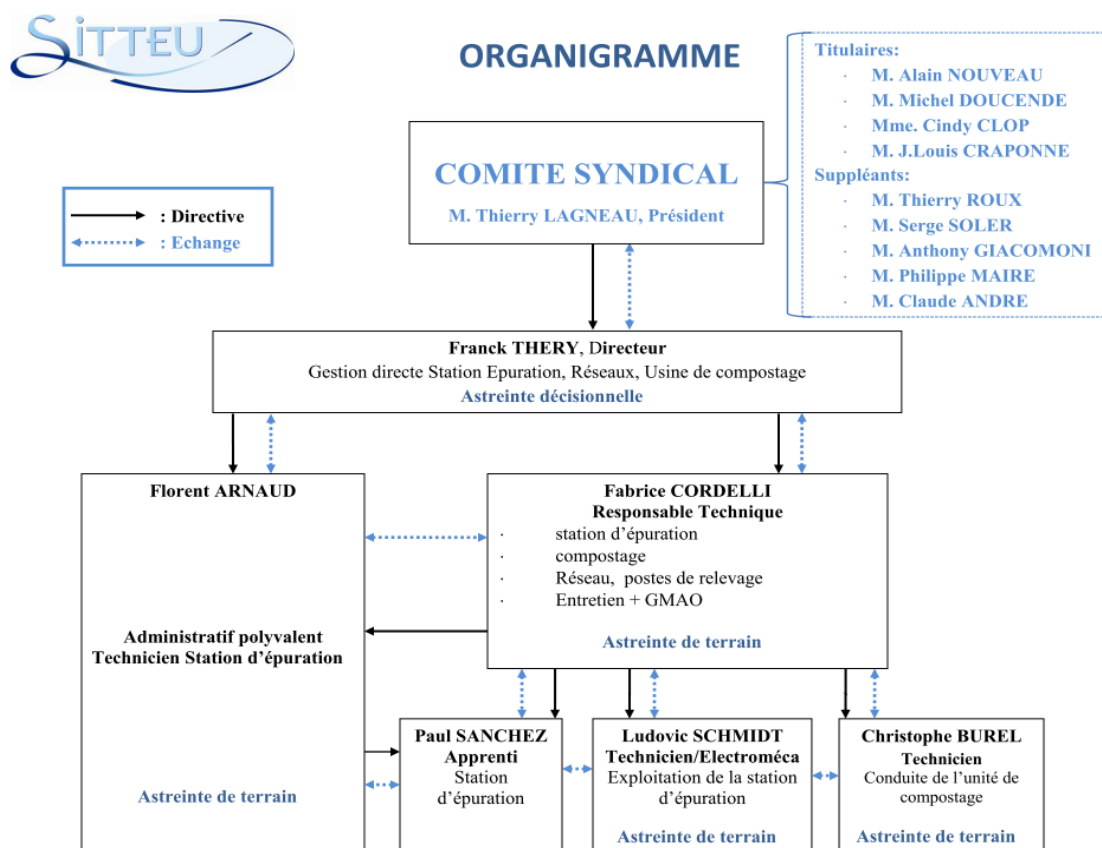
SITTEU

ORGANIGRAMME

Titulaires:
· M. Alain NOUVEAU
· M. Michel DOUCENDE
· Mme. Cindy CLOP
· M. J.Louis CRAPONNE
Suppléants:
· M. Thierry ROUX
· M. Serge SOLER
· M. Anthony GIACOMONI
· M. Philippe MAIRE
· M. Claude ANDRE

: Directive
: Echange

COMITE SYNDICAL
M. Thierry LAGNEAU, Président

Franck THERY, Directeur
Gestion directe Station Epuration, Réseaux, Usine de compostage
Astreinte décisionnelle

Florent ARNAUD

Administratif polyvalent
Technicien Station d'épuration

Astreinte de terrain

Fabrice CORDELLI
Responsable Technique
· station d'épuration
· compostage
· Réseau, postes de relevage
· Entretien + GMAO

Astreinte de terrain

Paul SANCHEZ
Apprenti
Station d'épuration

Ludovic SCHMIDT
Technicien/Electroméca
Exploitation de la station d'épuration

Astreinte de terrain

Christophe BUREL
Technicien
Conduite de l'unité de compostage

Astreinte de terrain